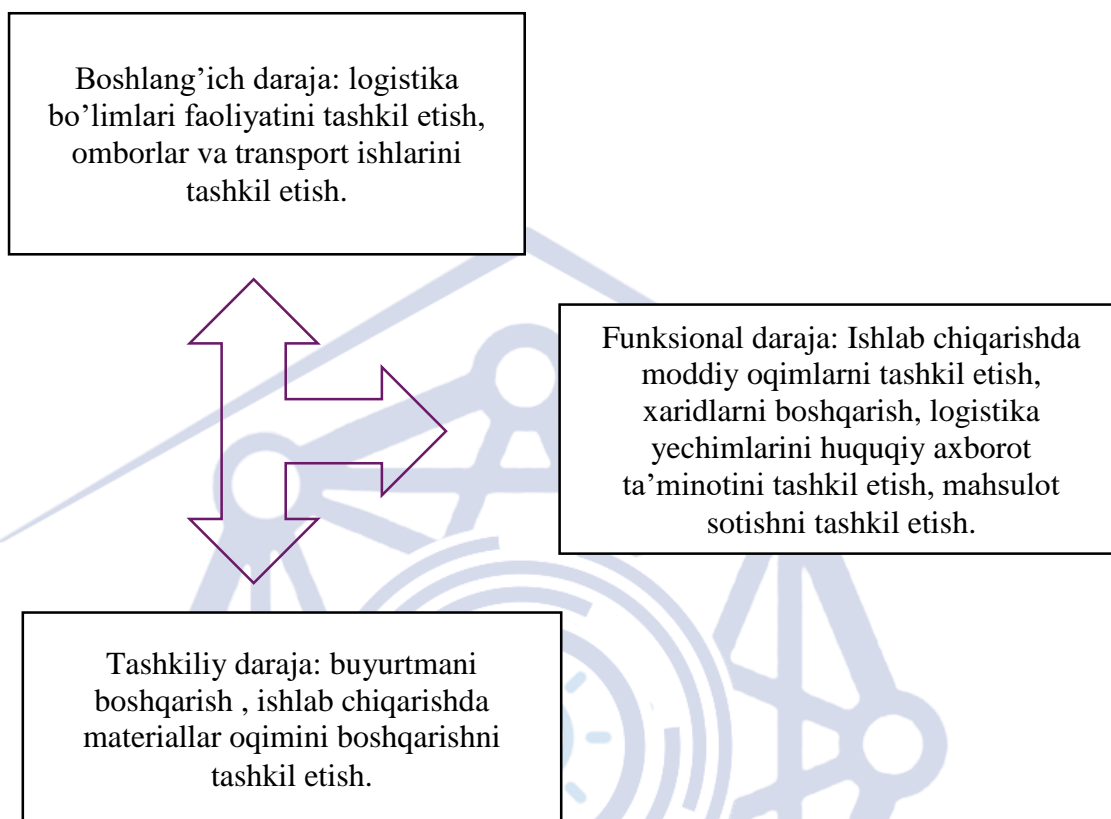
Boshlang’ich daraja: logistika bo’limlari faoliyatini tashkil etish, omborlar va transport ishlarini tashkil etish.

Funksional daraja: Ishlab chiqarishda moddiy oqimlarni tashkil etish, xaridlarni boshqarish, logistika yechimlarini huquqiy axborot ta’minotini tashkil etish, mahsulot sotishni tashkil etish.

Tashkiliy daraja: buyurtmani boshqarish , ishlab chiqarishda materiallar oqimini boshqarishni tashkil etish.